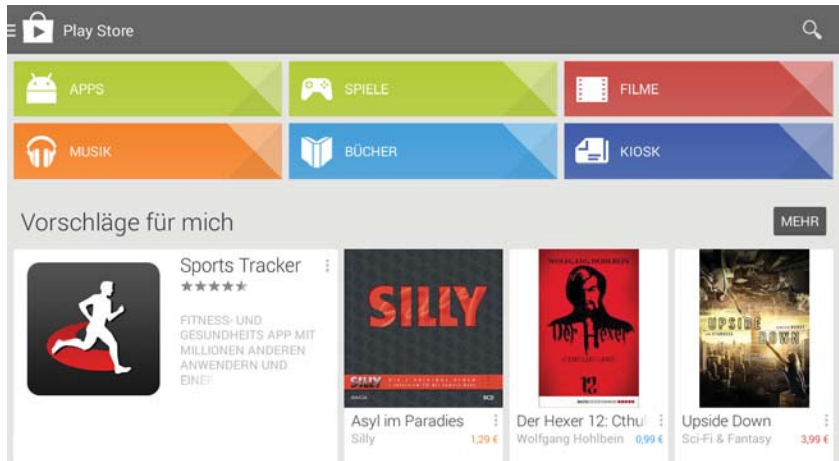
Play Store

APPS

SPIELE

FILME

MUSIK

BÜCHER

KIOSK

Vorschläge für mich

MEHR

Sports Tracker

FITNESS- UND GESUNDHEITS APP MIT MILLIONEN ANDEREN ANWENDERN UND EINER

SILLY

Asyl im Paradies
Silly 1,29 €

WOLFGANG HOHLBEIN
Der Hexer

Der Hexer 12: Cthul
Wolfgang Hohlbein 0,99 €

UPSIDE DOWN

Upside Down
Sci-Fi & Fantasy 3,99 €